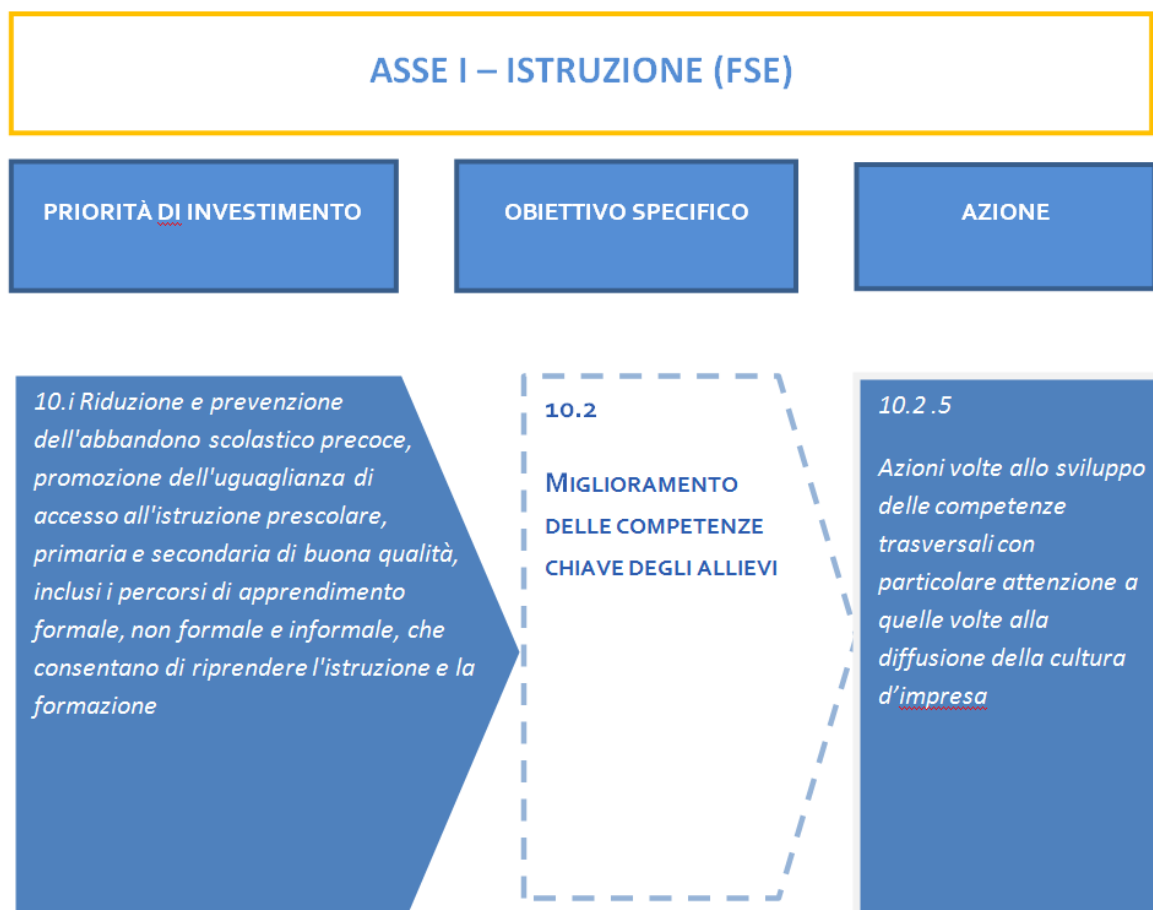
ASSE I – ISTRUZIONE (FSE)

PRIORITÀ DI INVESTIMENTO

OBIETTIVO SPECIFICO

AZIONE

10.i Riduzione e prevenzione dell'abbandono scolastico precoce, promozione dell'uguaglianza di accesso all'istruzione prescolare, primaria e secondaria di buona qualità, inclusi i percorsi di apprendimento formale, non formale e informale, che consentano di riprendere l'istruzione e la formazione

10.2

MIGLIORAMENTO DELLE COMPETENZE CHIAVE DEGLI ALLIEVI

10.2 .5

Azioni volte allo sviluppo delle competenze trasversali con particolare attenzione a quelle volte alla diffusione della cultura d'impresa